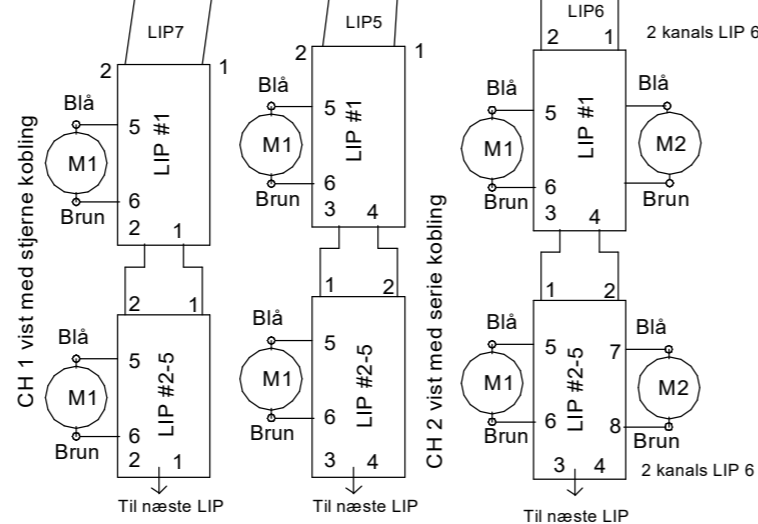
CH 1 vist med stjerne kobling

LIP7
2 1
Blå
5
M1
LIP #1
6
Brun
2 1

2 1
Blå
5
M1
LIP #2-5
6
Brun
2 1
Til næste LIP

LIP5
2 1
Blå
5
M1
LIP #1
6
Brun
3 4

1 2
Blå
5
M1
LIP #2-5
6
Brun
3 4
Til næste LIP

CH 2 vist med serie kobling

LIP6
2 1
2 kanals LIP 6
Blå
5
M1
LIP #1
Blå
M2
6
Brun
3 4
Brun

1 2
Blå
5
M1
LIP #2-5
7
Blå
M2
6
Brun
8
Brun
3 4
2 kanals LIP 6
Til næste LIP